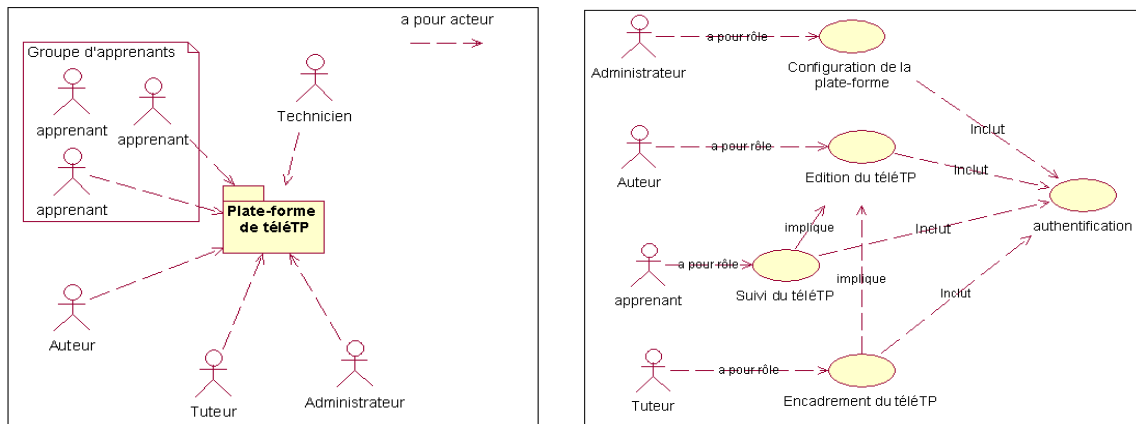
a pour acteur

Groupe d'apprenants

apprenant

apprenant

apprenant

Technicien

Plate-forme de téléTP

Auteur

Tuteur

Administrateur

Administrateur

a pour rôle

Configuration de la plate-forme

Inclut

Auteur

a pour rôle

Edition du téléTP

Inclut

implique

Inclut

authentification

apprenant

a pour rôle

Suivi du téléTP

implique

Inclut

Tuteur

a pour rôle

Encadrement du téléTP